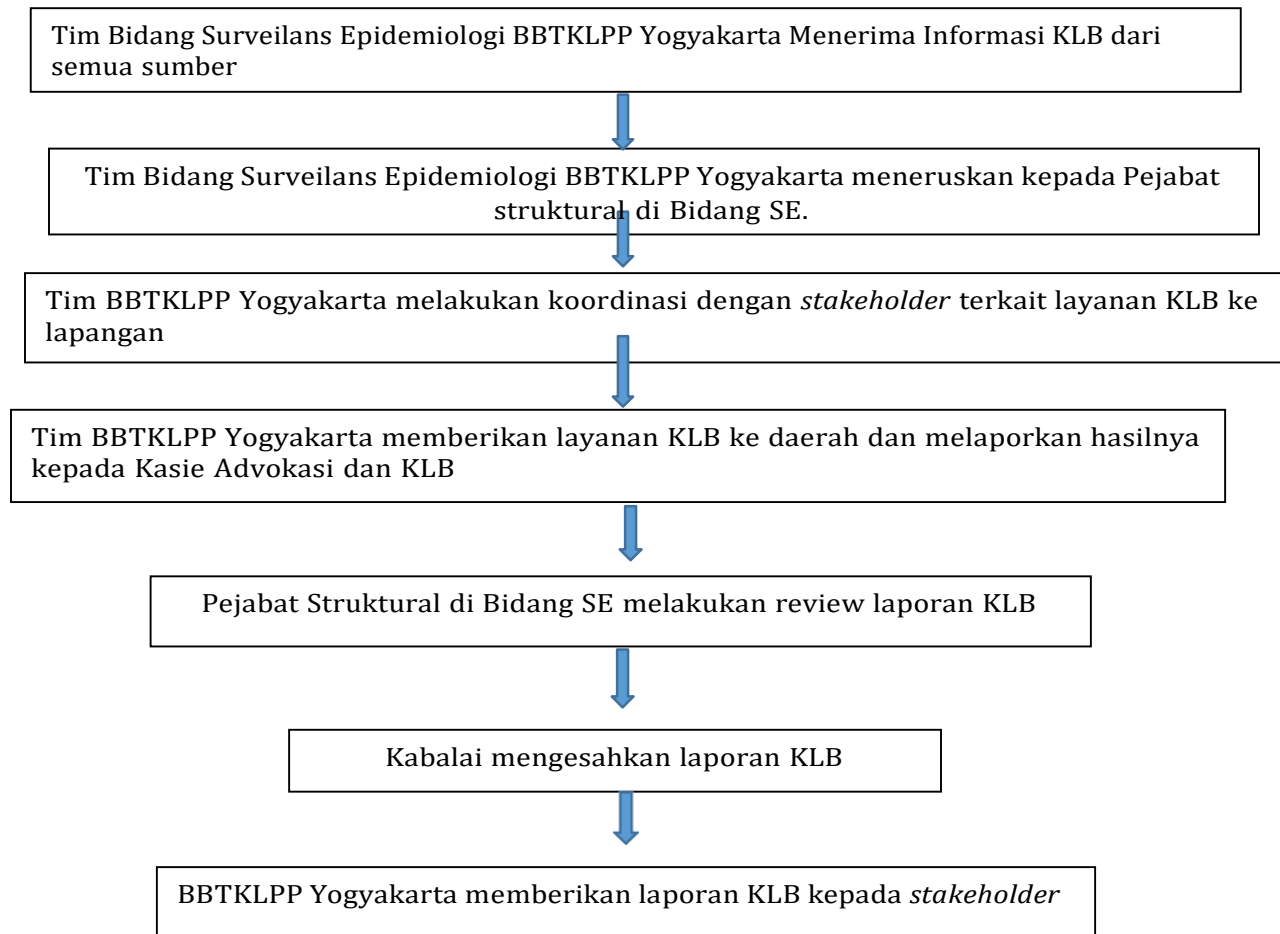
Tim Bidang Surveilans Epidemiologi BBTKLPP Yogyakarta Menerima Informasi KLB dari semua sumber

Tim Bidang Surveilans Epidemiologi BBTKLPP Yogyakarta meneruskan kepada Pejabat struktural di Bidang SE.

Tim BBTKLPP Yogyakarta melakukan koordinasi dengan *stakeholder* terkait layanan KLB ke lapangan

Tim BBTKLPP Yogyakarta memberikan layanan KLB ke daerah dan melaporkan hasilnya kepada Kasie Advokasi dan KLB

Pejabat Struktural di Bidang SE melakukan review laporan KLB

Kabalai mengesahkan laporan KLB

BBTKLPP Yogyakarta memberikan laporan KLB kepada *stakeholder*